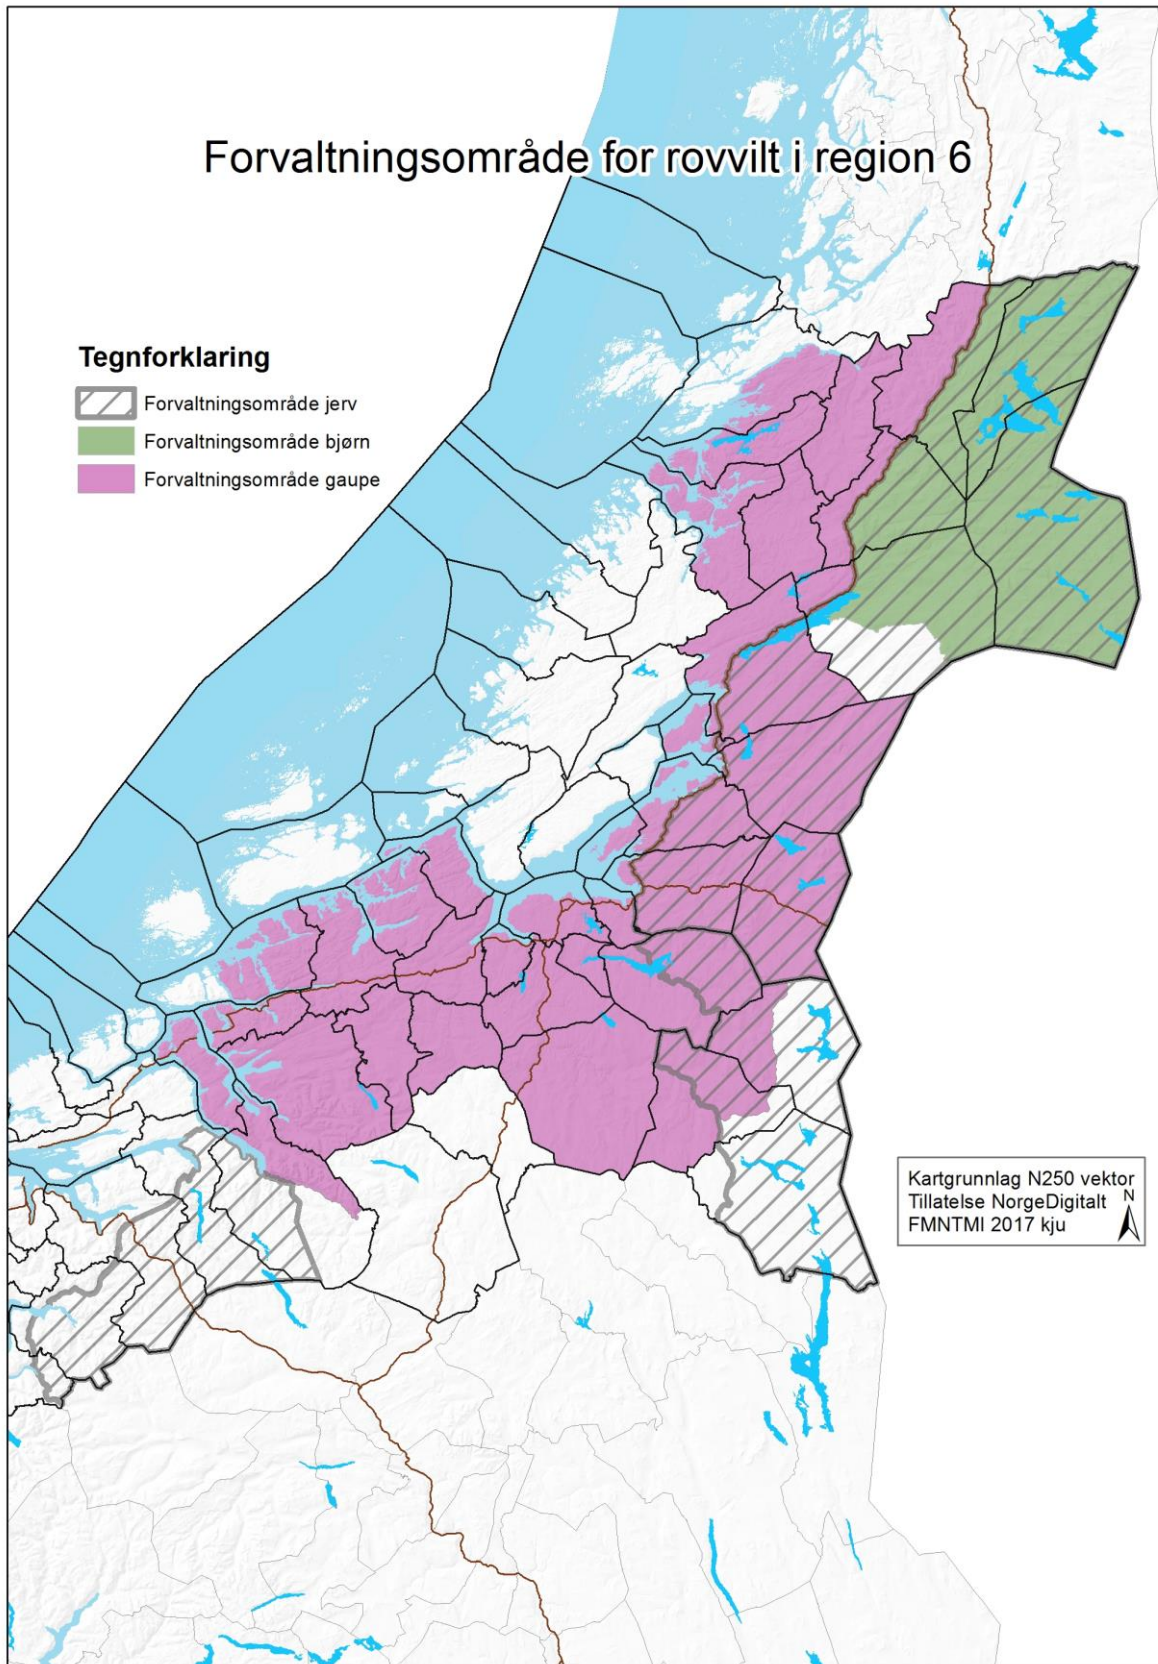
Forvaltningsområde for rovvilt i region 6

Tegnforklaring
Forvaltningsområde jerv
Forvaltningsområde bjørn
Forvaltningsområde gaupe

Kartgrunnlag N250 vektor
Tillatelse NorgeDigitalt
FMNTMI 2017 kju
N